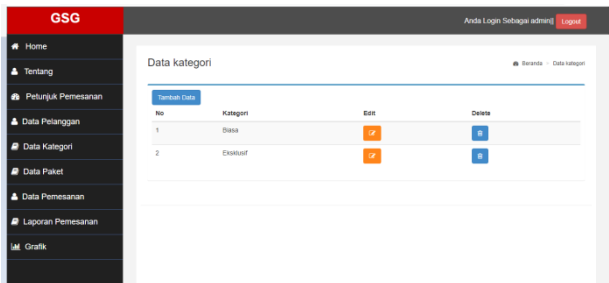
GSG

Anda Login Sebagai admin| Logout

Home
Tentang
Petunjuk Pemesanan
Data Pelanggan
Data Kategori
Data Paket
Data Pemesanan
Laporan Pemesanan
Grafik

Data kategori

Beranda > Data kategori

Tambah Data

| No | Kategori | Edit | Delete |
|---|---|---|---|
| 1 | Biasa | | |
| 2 | Ekslusif | | |